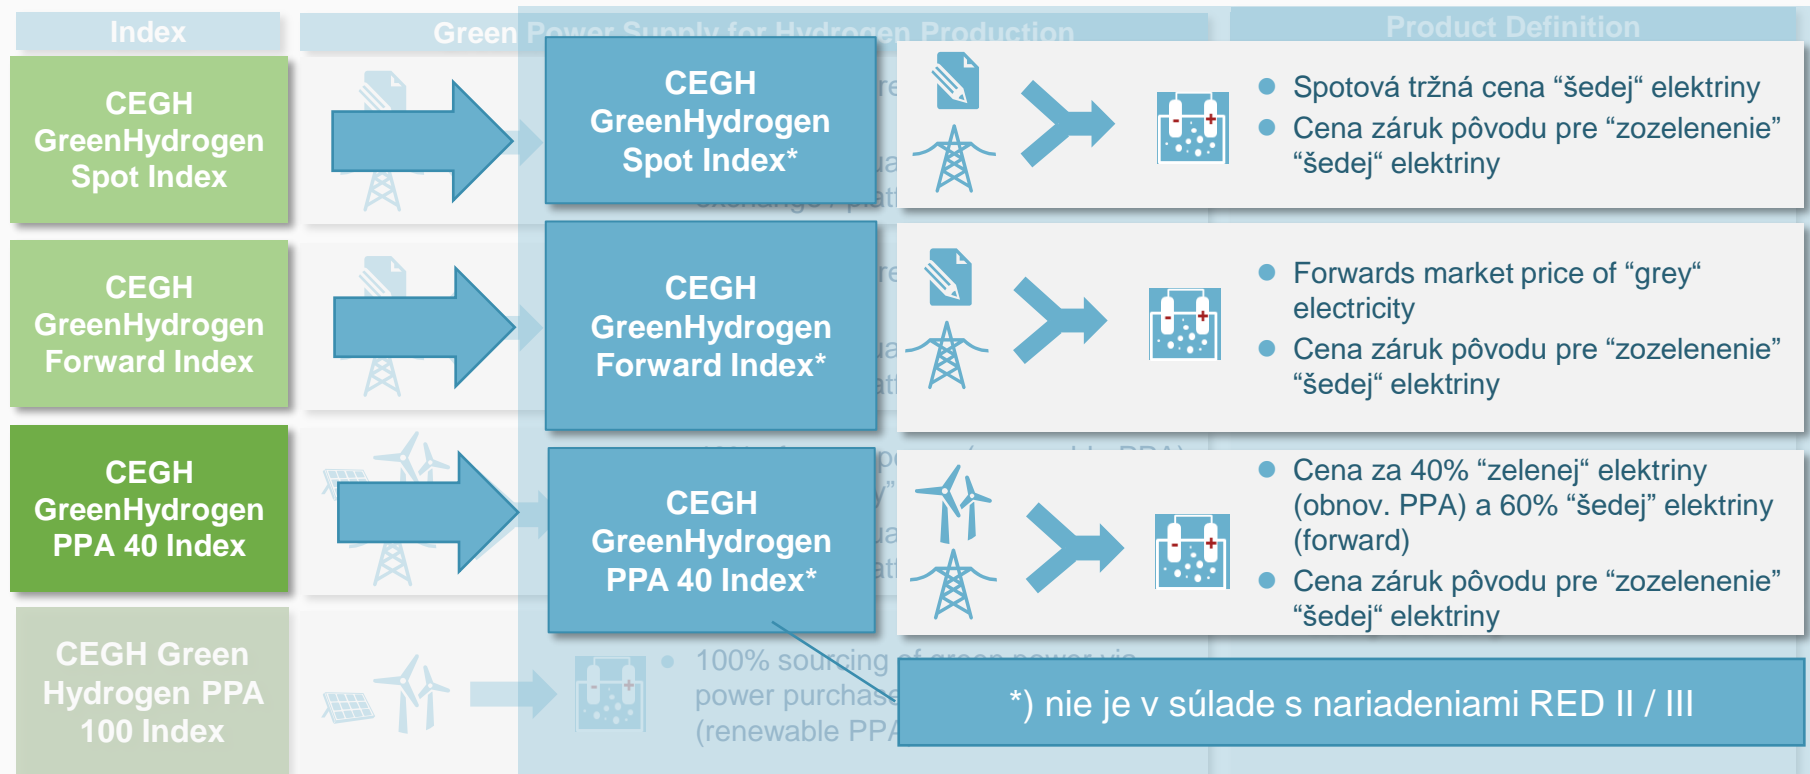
Index

Green Power Supply for Hydrogen Production

Product Definition

CEGH GreenHydrogen Spot Index

CEGH GreenHydrogen Spot Index*

- Spotová tržná cena “šedej“ elektriny
- Cena záruk pôvodu pre “zozelenenie” “šedej“ elektriny

CEGH GreenHydrogen Forward Index

CEGH GreenHydrogen Forward Index*

- Forwards market price of “grey“ electricity
- Cena záruk pôvodu pre “zozelenenie” “šedej“ elektriny

CEGH GreenHydrogen PPA 40 Index

CEGH GreenHydrogen PPA 40 Index*

- Cena za 40% “zelenej“ elektriny (obnov. PPA) a 60% “šedej“ elektriny (forward)
- Cena záruk pôvodu pre “zozelenenie” “šedej“ elektriny

CEGH Green Hydrogen PPA 100 Index

- 100% sourcing of green power via power purchase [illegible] (renewable PPA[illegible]

*) nie je v súlade s nariadeniami RED II / III